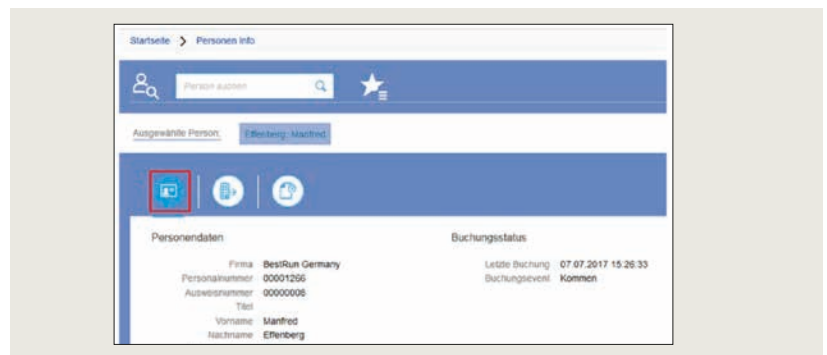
Startseite > Personen Info

Person suchen

Ausgewählte Person: Effenberg, Manfred

Personendaten

Firma BestRun Germany
Personalnummer 00001266
Ausweisnummer 00000006
Titel
Vorname Manfred
Nachname Effenberg

Buchungsstatus

Letzte Buchung 07.07.2017 15:26:33
Buchungsevent Kommen